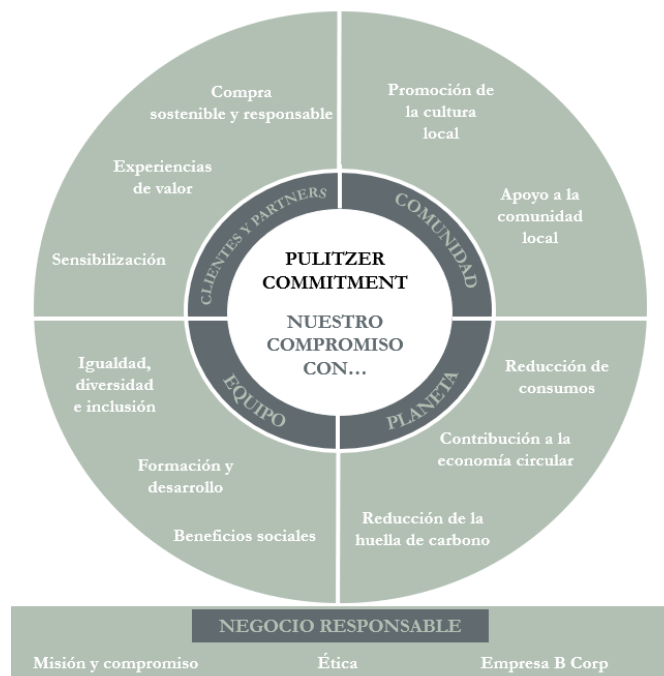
Compra sostenible y responsable

Experiencias de valor

Sensibilización

Promoción de la cultura local

Apoyo a la comunidad local

CLIENTES Y PARTNERS

COMUNIDAD

PULITZER COMMITMENT

NUESTRO COMPROMISO CON…

EQUIPO

PLANETA

Igualdad, diversidad e inclusión

Formación y desarrollo

Beneficios sociales

Reducción de consumos

Contribución a la economía circular

Reducción de la huella de carbono

NEGOCIO RESPONSABLE

Misión y compromiso

Ética

Empresa B Corp